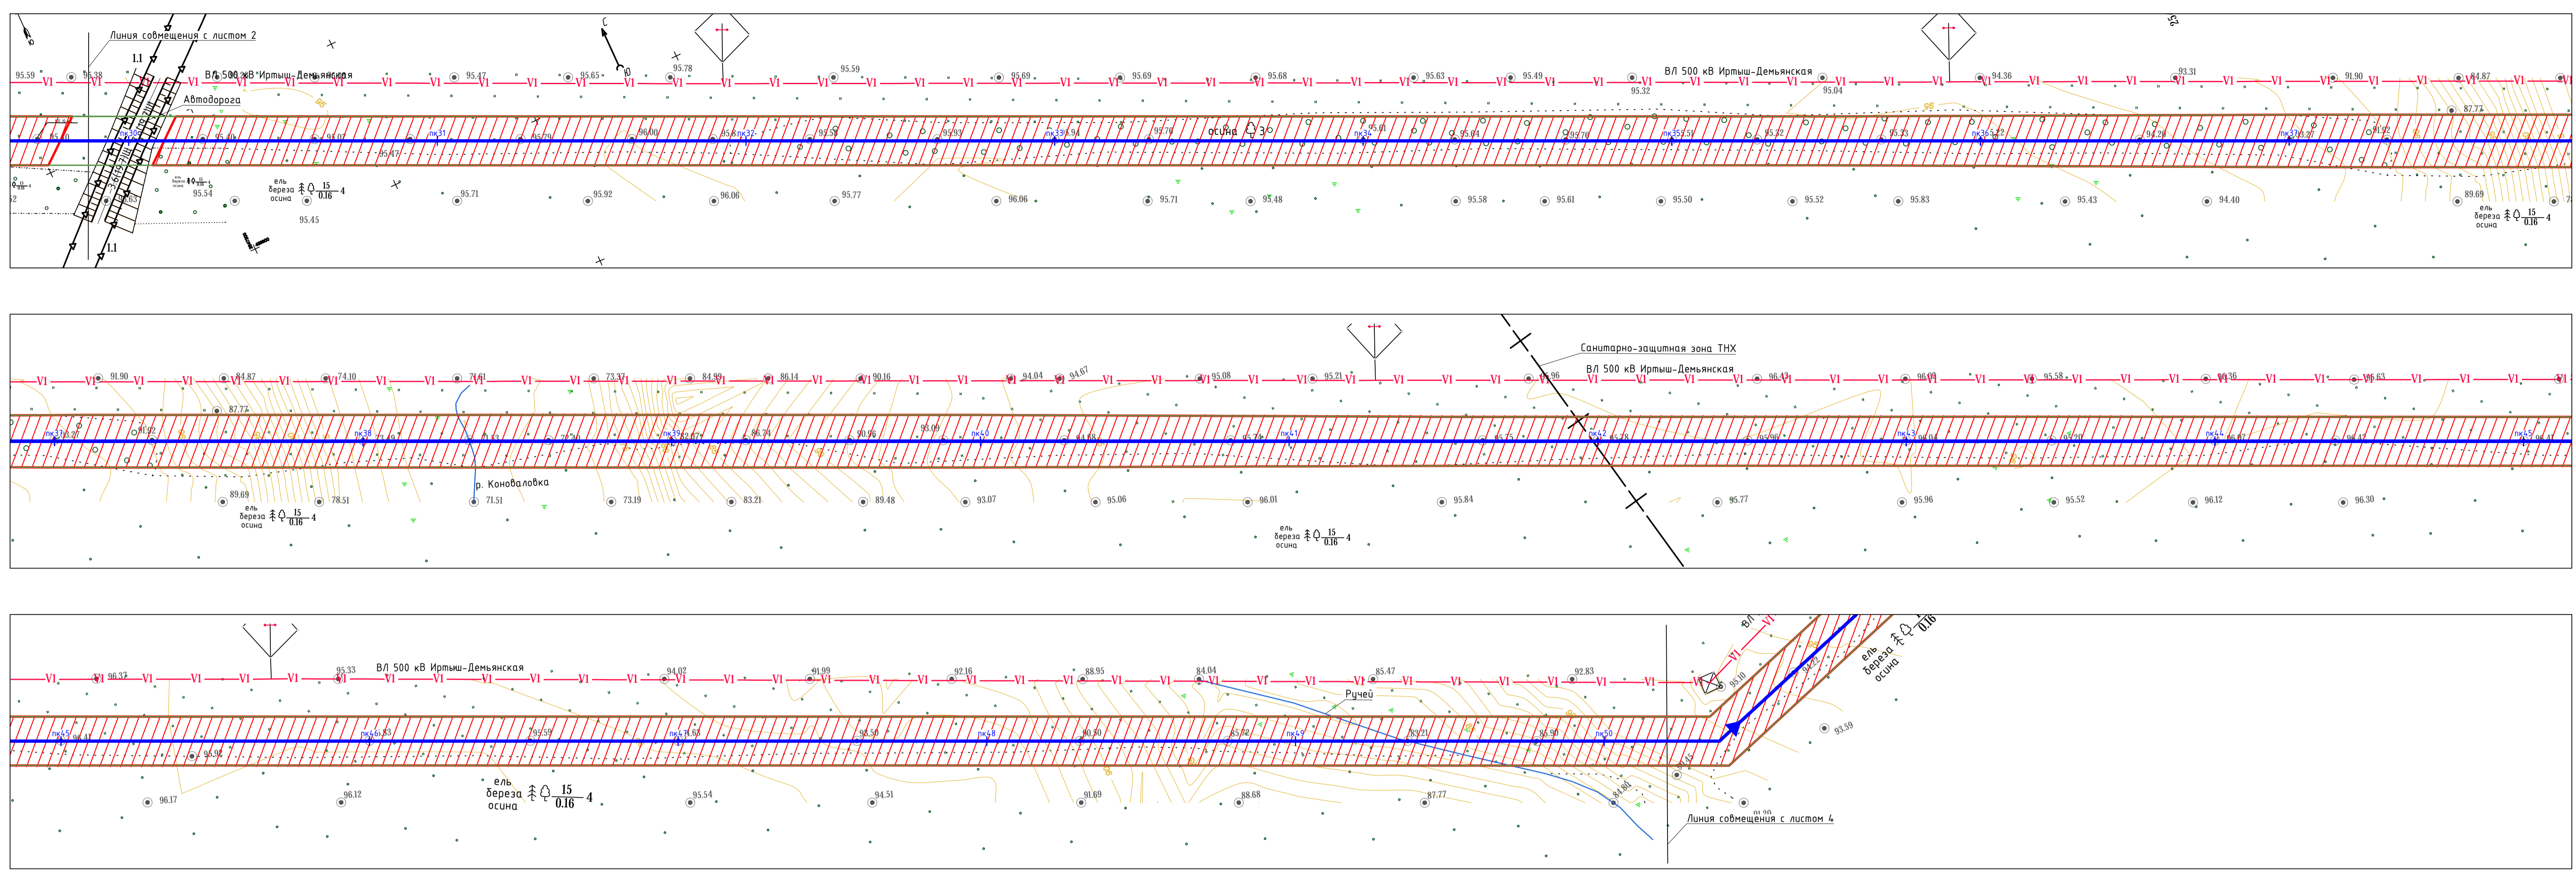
Линия совмещения с листом 2

1.1

ВЛ 500 кВ Ирмыш–Демьянская

Автодорога

95.59 96.38 95.47 95.65 95.78 95.59 95.69 95.69 95.68 95.63 95.49 95.32 95.04 94.36 93.31 91.90 84.87 87.77

V1 V1 V1 V1 V1 V1 V1 V1 V1 V1 V1 V1 V1 V1 V1 V1

пк30 пк31 пк32 пк33 пк34 пк35 пк36 пк37

осина

ель
береза $\frac{15}{0.16}$ 4
осина

95.54 95.45 95.71 95.92 96.06 95.77 96.06 95.71 95.48 95.58 95.61 95.50 95.52 95.83 95.43 94.40 89.69

ель
береза $\frac{15}{0.16}$ 4
осина

1.1

Санитарно-защитная зона ТНХ

ВЛ 500 кВ Ирмыш–Демьянская

91.90 84.87 87.77 74.10 71.61 73.37 84.99 86.14 90.16 94.04 94.67 95.08 95.21 96.96 96.43 96.09 95.58 96.36 96.63

пк37 пк38 пк39 пк40 пк41 пк42 пк43 пк44 пк45

р. Коноваловка

89.69 78.51 71.51 73.19 83.21 89.48 93.07 95.06 96.01 95.84 95.77 95.96 95.52 96.12 96.30

ель
береза $\frac{15}{0.16}$ 4
осина

ель
береза $\frac{15}{0.16}$ 4
осина

ВЛ 500 кВ Ирмыш–Демьянская

96.37 95.33 94.02 91.99 92.16 88.95 84.04 85.47 92.83

пк45 пк46 пк47 пк48 пк49 пк50

Ручей

ель
береза $\frac{15}{0.16}$ 4
осина

96.17 96.12 95.54 94.51 91.69 88.68 87.77 84.80 91.20 93.59

ВЛ

ель
береза $\frac{15}{0.16}$
осина

Линия совмещения с листом 4